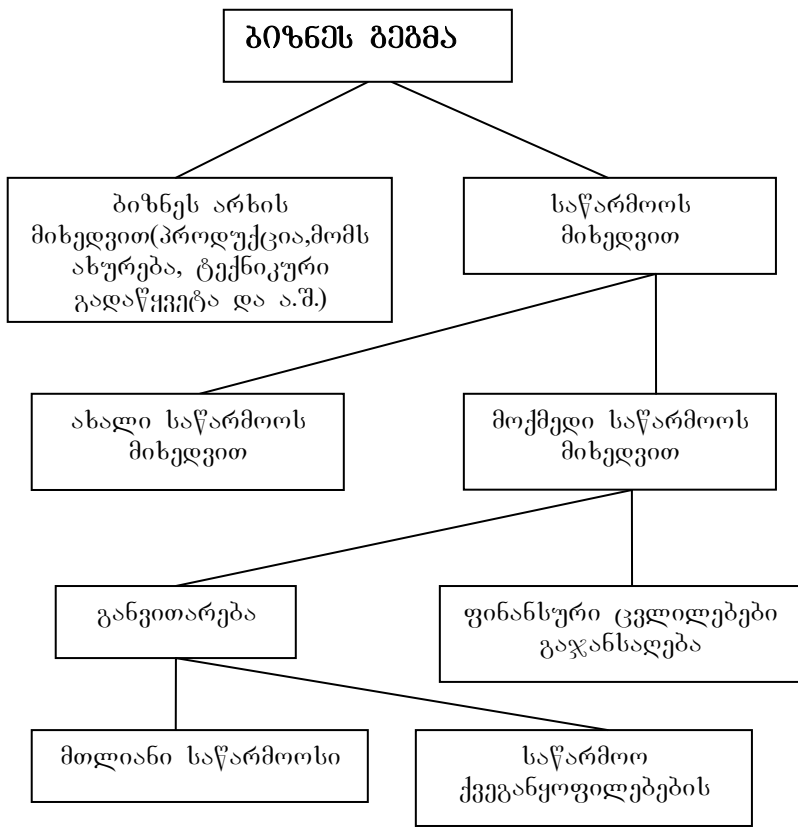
ბიზნეს გეგმა

ბიზნეს არხის მიხედვით(პროდუქცია,მომსახურება, ტექნიკური გადაწყვეტა და ა.შ.)

საწარმოოს მიხედვით

ახალი საწარმოოს მიხედვით

მოქმედი საწარმოოს მიხედვით

განვითარება

ფინანსური ცვლილებები გაჯანსაღება

მთლიანი საწარმოოსი

საწარმოო ქვეგანყოფილებების